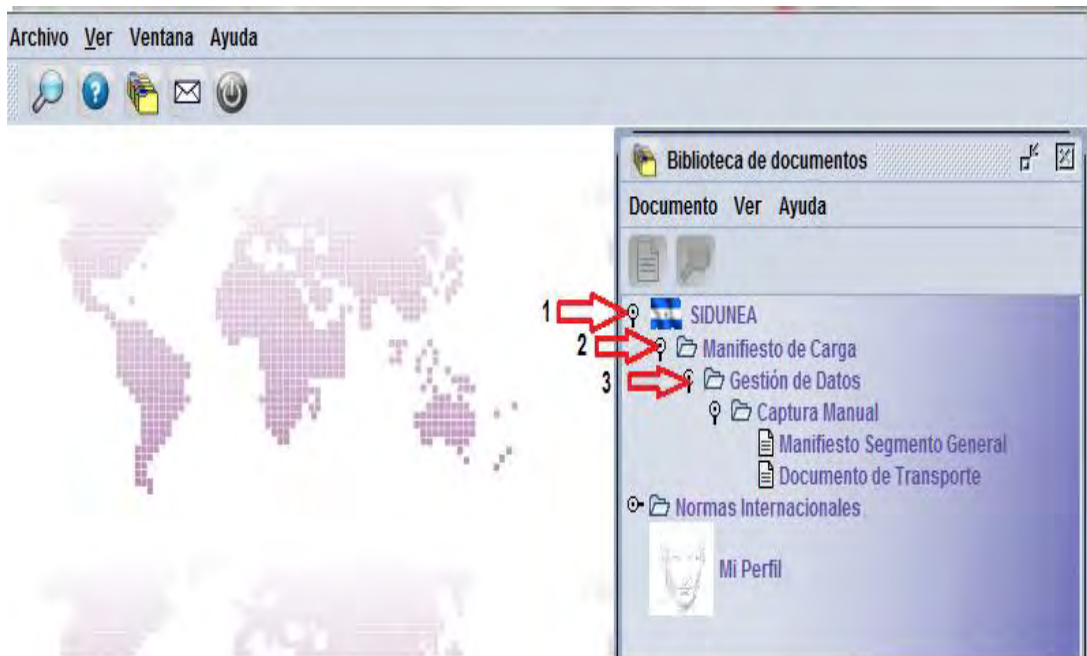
Archivo Ver Ventana Ayuda

Biblioteca de documentos

Documento Ver Ayuda

1 SIDUNEA
2 Manifiesto de Carga
3 Gestión de Datos
Captura Manual
Manifiesto Segmento General
Documento de Transporte
Normas Internacionales
Mi Perfil